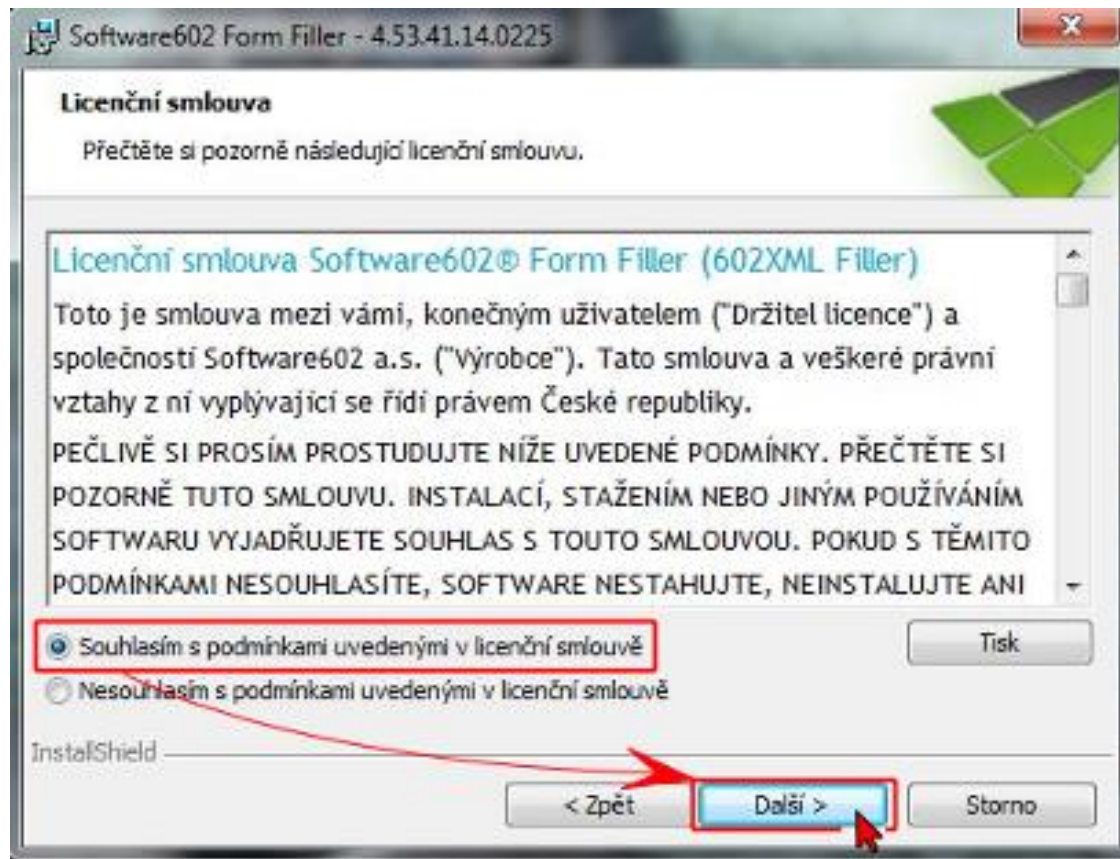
Software602 Form Filler - 4.53.41.14.0225

Licenční smlouva

Přečtěte si pozorně následující licenční smlouvu.

Licenční smlouva Software602® Form Filler (602XML Filler)

Toto je smlouva mezi vámi, konečným uživatelem ("Držitel licence") a společností Software602 a.s. ("Výrobce"). Tato smlouva a veškeré právní vztahy z ní vyplývající se řídí právem České republiky.

PEČLIVĚ SI PROSÍM PROSTUDUJTE NÍŽE UVEDENÉ PODMÍNKY. PŘEČTĚTE SI POZORNĚ TUTO SMLOUVU. INSTALACÍ, STAŽENÍM NEBO JINÝM POUŽÍVÁNÍM SOFTWARU VYJADŘUJETE SOUHLAS S TOUTO SMLOUVOU. POKUD S TĚMITO PODMÍNKAMI NESOUHLASÍTE, SOFTWARE NESTAHUJTE, NEINSTALUJTE ANI

Souhlasím s podmínkami uvedenými v licenční smlouvě

Nesouhlasím s podmínkami uvedenými v licenční smlouvě

Tisk

InstallShield

< Zpět

Další >

Storno